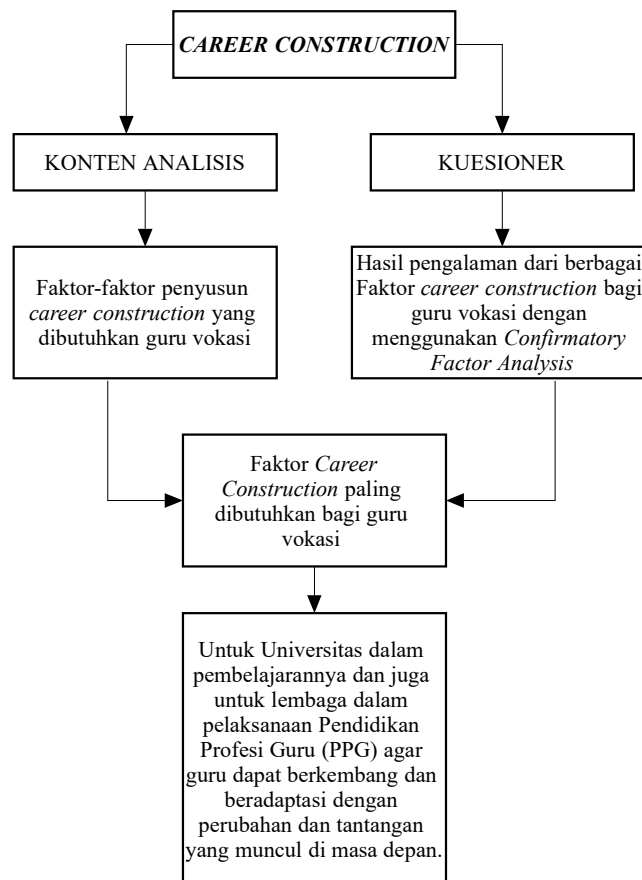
CAREER CONSTRUCTION

KONTEN ANALISIS

KUESIONER

Faktor-faktor penyusun career construction yang dibutuhkan guru vokasi

Hasil pengalaman dari berbagai Faktor career construction bagi guru vokasi dengan menggunakan Confirmatory Factor Analysis

Faktor Career Construction paling dibutuhkan bagi guru vokasi

Untuk Universitas dalam pembelajarannya dan juga untuk lembaga dalam pelaksanaan Pendidikan Profesi Guru (PPG) agar guru dapat berkembang dan beradaptasi dengan perubahan dan tantangan yang muncul di masa depan.